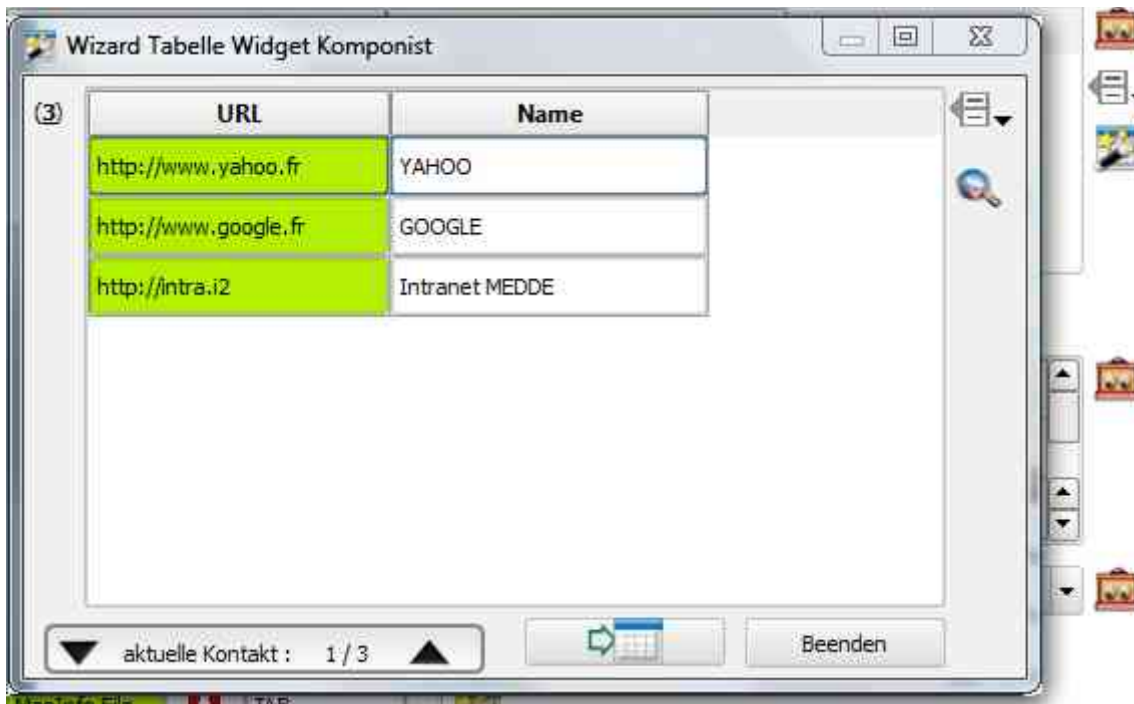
Wizard Tabelle Widget Komponist

(3)

| URL | Name |
|---|---|
| http://www.yahoo.fr | YAHOO |
| http://www.google.fr | GOOGLE |
| http://intra.i2 | Intranet MEDDE |

aktuelle Kontakt : 1 / 3

Beenden